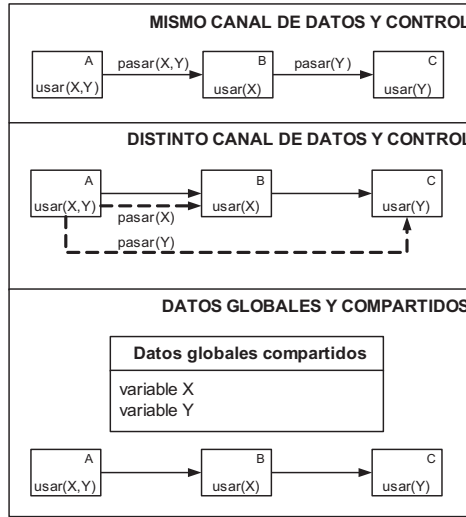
MISMO CANAL DE DATOS Y CONTROL

A
usar(X,Y)
pasar(X,Y)
B
usar(X)
pasar(Y)
C
usar(Y)

DISTINTO CANAL DE DATOS Y CONTROL

A
usar(X,Y)
B
usar(X)
pasar(X)
C
usar(Y)
pasar(Y)

DATOS GLOBALES Y COMPARTIDOS

Datos globales compartidos
variable X
variable Y

A
usar(X,Y)
B
usar(X)
C
usar(Y)